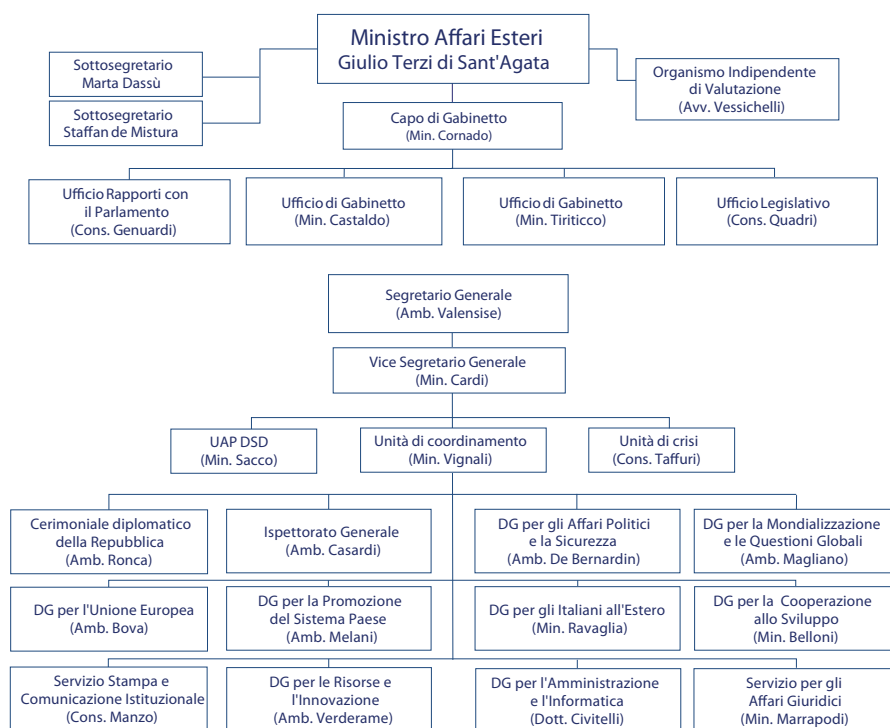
Ministro Affari Esteri
Giulio Terzi di Sant'Agata

Sottosegretario
Marta Dassù

Sottosegretario
Staffan de Mistura

Organismo Indipendente di Valutazione
(Avv. Vessichelli)

Capo di Gabinetto
(Min. Cornado)

Ufficio Rapporti con il Parlamento
(Cons. Genuardi)

Ufficio di Gabinetto
(Min. Castaldo)

Ufficio di Gabinetto
(Min. Tiriticco)

Ufficio Legislativo
(Cons. Quadri)

Segretario Generale
(Amb. Valensise)

Vice Segretario Generale
(Min. Cardi)

UAP DSD
(Min. Sacco)

Unità di coordinamento
(Min. Vignali)

Unità di crisi
(Cons. Taffuri)

Cerimoniale diplomatico della Repubblica
(Amb. Ronca)

Ispettorato Generale
(Amb. Casardi)

DG per gli Affari Politici e la Sicurezza
(Amb. De Bernardin)

DG per la Mondializzazione e le Questioni Globali
(Amb. Magliano)

DG per l'Unione Europea
(Amb. Bova)

DG per la Promozione del Sistema Paese
(Amb. Melani)

DG per gli Italiani all'Estero
(Min. Ravaglia)

DG per la Cooperazione allo Sviluppo
(Min. Belloni)

Servizio Stampa e Comunicazione Istituzionale
(Cons. Manzo)

DG per le Risorse e l'Innovazione
(Amb. Verderame)

DG per l'Amministrazione e l'Informatica
(Dott. Civitelli)

Servizio per gli Affari Giuridici
(Min. Marrapodi)